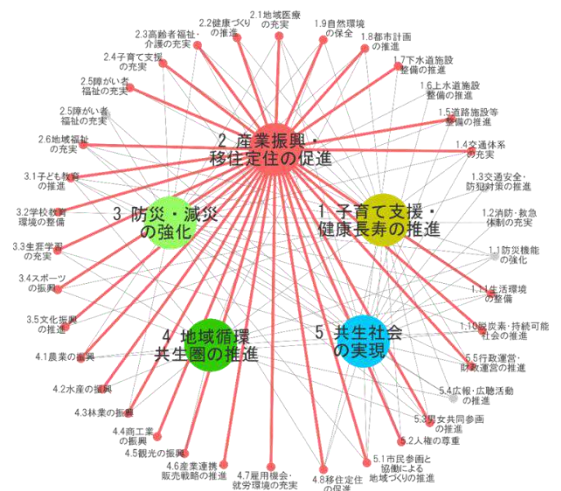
2 産業振興・移住定住の促進

3 防災・減災の強化

1 子育て支援・健康長寿の推進

4 地域循環共生圏の推進

5 共生社会の実現

2.1地域医療の充実
2.2健康づくりの推進
2.3高齢者福祉・介護の充実
2.4子育て支援の充実
2.5障がい者福祉の充実
2.5障がい者福祉の充実
2.6地域福祉の充実
1.9自然環境の保全
1.8都市計画の推進
1.7下水道施設整備の推進
1.6上水道施設整備の推進
1.5道路施設等整備の推進
1.4交通体系の充実
1.3交通安全・防犯対策の推進
1.2消防・救急体制の充実
1.1防災機能の強化
1.1生活環境の整備
1.10脱炭素・持続可能社会の推進
5.5行政運営・財政運営の推進
5.4広報・広聴活動の推進
5.3男女共同参画の推進
5.2人権の尊重
5.1市民参画と協働による地域づくりの推進
3.1子ども教育の充実
3.2学校教育環境の整備
3.3生涯学習の充実
3.4スポーツの振興
3.5文化振興の推進
4.1農業の振興
4.2水産の振興
4.3林業の振興
4.4商工業の振興
4.5観光の振興
4.6産業連携販売戦略の推進
4.7雇用機会・就労環境の充実
4.8移住定住の促進